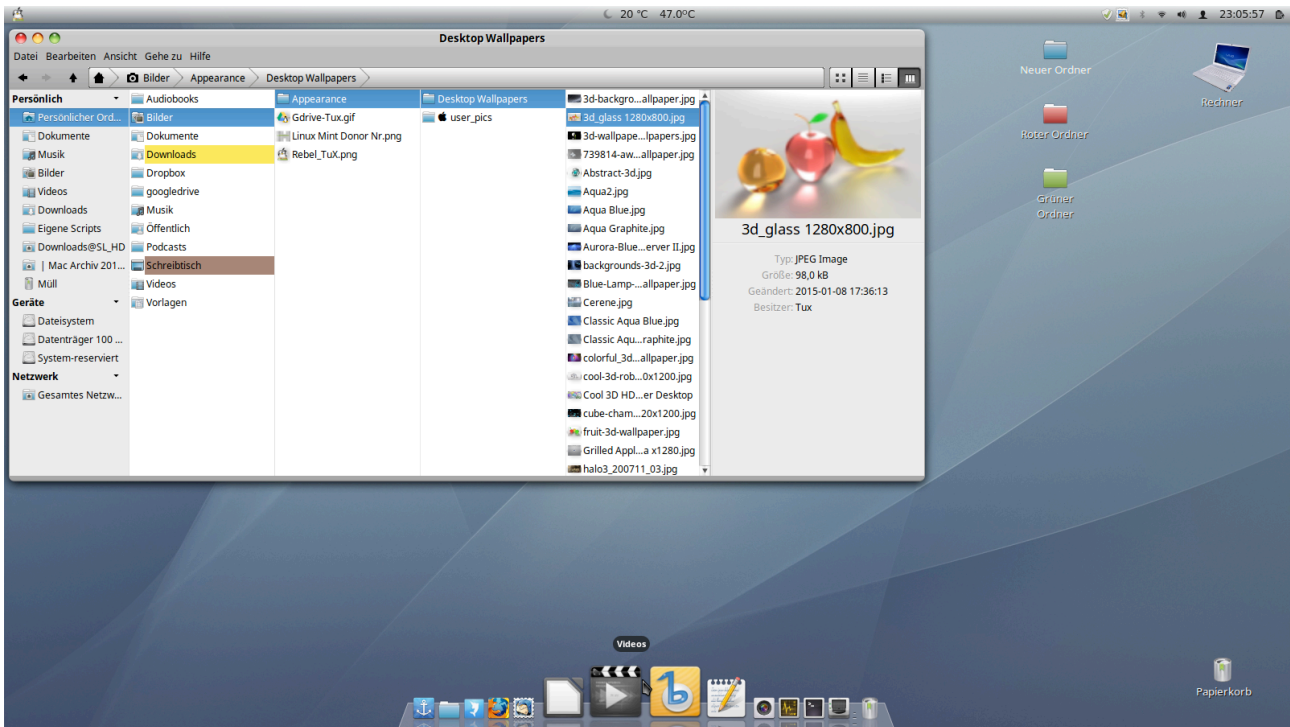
20 °C 47.0°C

23:05:57

Desktop Wallpapers

Datei Bearbeiten Ansicht Gehe zu Hilfe

Bilder Appearance Desktop Wallpapers

Persönlich
Persönlicher Ord...
Dokumente
Musik
Bilder
Videos
Downloads
Eigene Scripts
Downloads@SL_HD
| Mac Archiv 201...
Müll
Geräte
Dateisystem
Datenträger 100 ...
System-reserviert
Netzwerk
Gesamtes Netzw...

Audiobooks
Bilder
Dokumente
Downloads
Dropbox
googledrive
Musik
Öffentlich
Podcasts
Schreibtisch
Videos
Vorlagen

Appearance
Gdrive-Tux.gif
Linux Mint Donor Nr.png
Rebel_TuX.png

Desktop Wallpapers
user_pics

3d-backgro...allpaper.jpg
3d_glass 1280x800.jpg
3d-wallpape...lpapers.jpg
739814-aw...allpaper.jpg
Abstract-3d.jpg
Aqua2.jpg
Aqua Blue.jpg
Aqua Graphite.jpg
Aurora-Blue...erver II.jpg
backgrounds-3d-2.jpg
Blue-Lamp-...allpaper.jpg
Cerene.jpg
Classic Aqua Blue.jpg
Classic Aqu...raphite.jpg
colorful_3d...allpaper.jpg
cool-3d-rob...0x1200.jpg
Cool 3D HD...er Desktop
cube-cham...20x1200.jpg
fruit-3d-wallpaper.jpg
Grilled Appl...a x1280.jpg
halo3_200711_03.jpg

3d_glass 1280x800.jpg
Typ: JPEG Image
Größe: 98,0 kB
Geändert: 2015-01-08 17:36:13
Besitzer: Tux

Neuer Ordner
Rechner
Roter Ordner
Grüner Ordner
Papierkorb
Videos